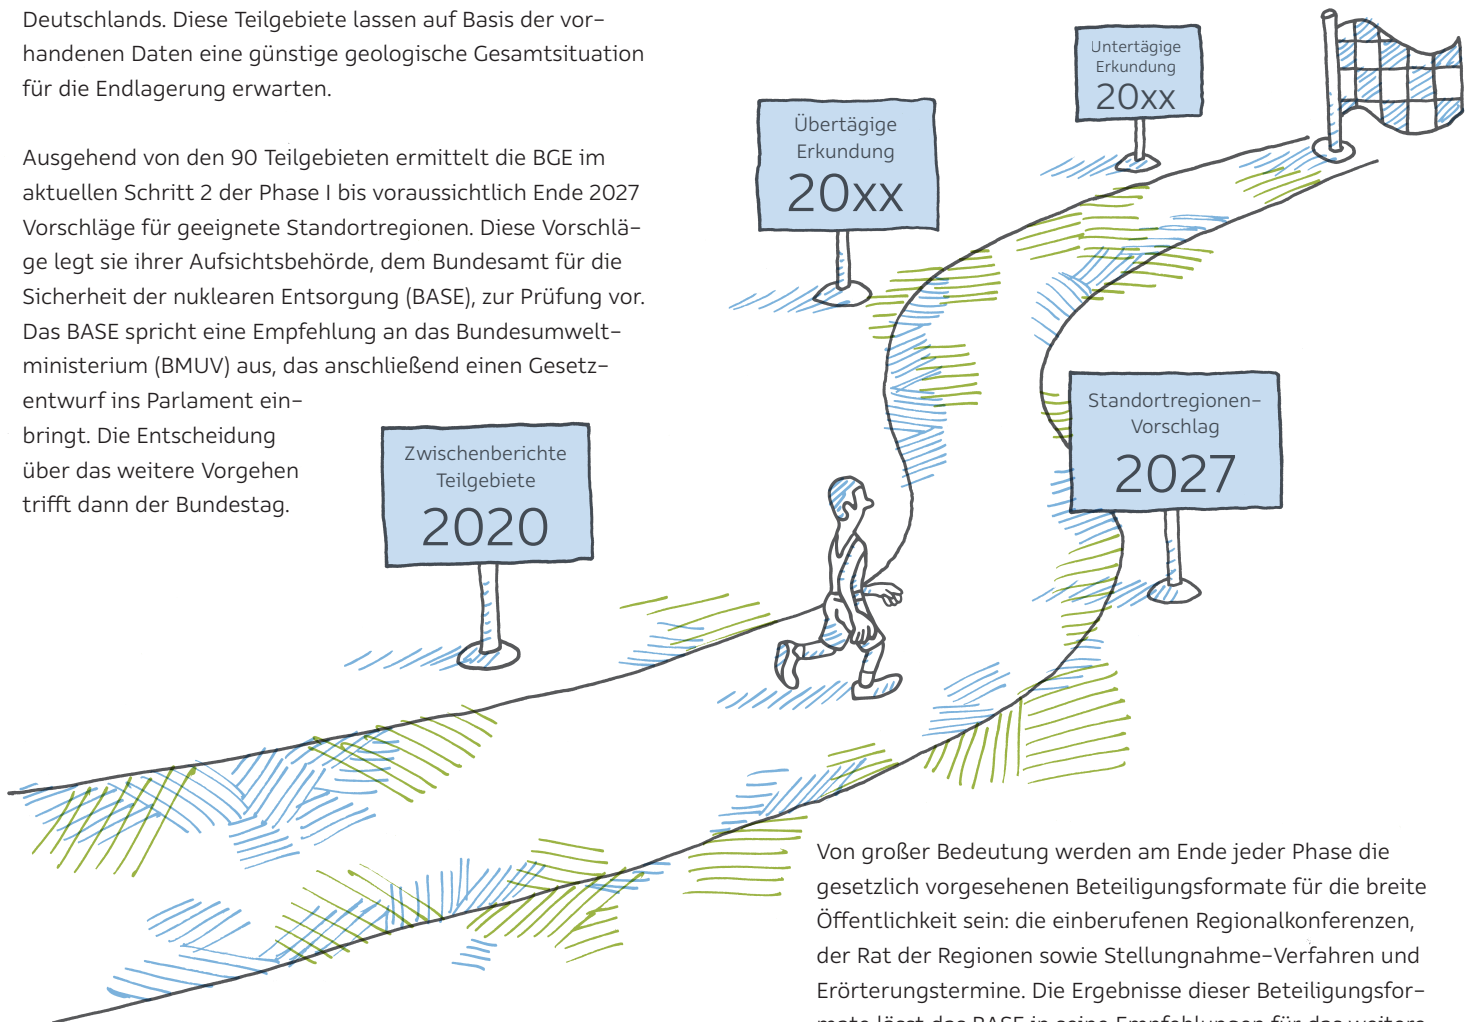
Deutschlands. Diese Teilgebiete lassen auf Basis der vorhandenen Daten eine günstige geologische Gesamtsituation für die Endlagerung erwarten.

Ausgehend von den 90 Teilgebieten ermittelt die BGE im aktuellen Schritt 2 der Phase I bis voraussichtlich Ende 2027 Vorschläge für geeignete Standortregionen. Diese Vorschläge legt sie ihrer Aufsichtsbehörde, dem Bundesamt für die Sicherheit der nuklearen Entsorgung (BASE), zur Prüfung vor. Das BASE spricht eine Empfehlung an das Bundesumweltministerium (BMUV) aus, das anschließend einen Gesetzentwurf ins Parlament einbringt. Die Entscheidung über das weitere Vorgehen trifft dann der Bundestag.

Zwischenberichte Teilgebiete 2020

Übertägige Erkundung 20xx

Untertägige Erkundung 20xx

Standortregionen-Vorschlag 2027

Von großer Bedeutung werden am Ende jeder Phase die gesetzlich vorgesehenen Beteiligungsformate für die breite Öffentlichkeit sein: die einberufenen Regionalkonferenzen, der Rat der Regionen sowie Stellungnahme-Verfahren und Erörterungstermine. Die Ergebnisse dieser Beteiligungsfor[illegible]